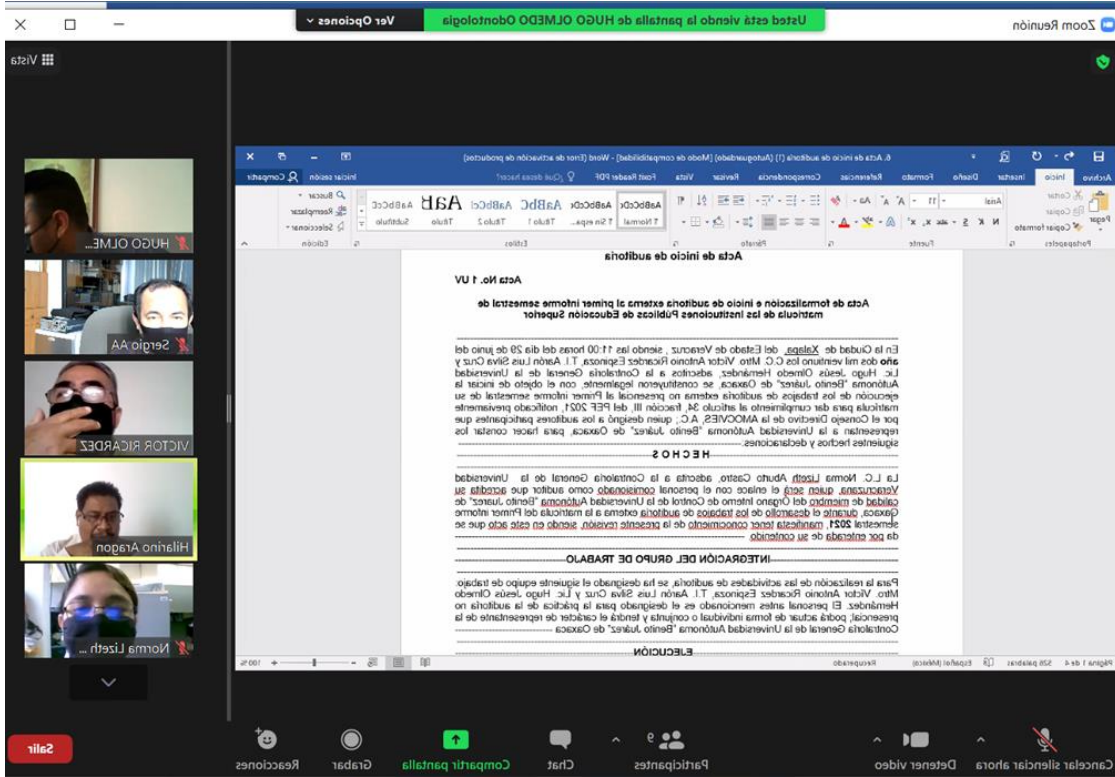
Zoom Reunión

Usted está viendo la pantalla de HUGO OLMEDO Odontología

Ver Opciones

Vista

HUGO OLME...

Sergio AA

VICTOR RICARDEZ

Hilarino Aragon

Norma Lizeth ...

6. Acta de inicio de auditoria (1) (Autoguardado) [Modo de compatibilidad] - Word (Error de activación de productos)

Iniciar sesión

Compartir

Archivo Inicio Insertar Diseño Formato Referencias Correspondencia Revisar Vista Foxit Reader PDF ¿Qué desea hacer?

Acta de inicio de auditoria

Acta No. 1 UV

Acta de formalización e inicio de auditoria externa al primer informe semestral de matrícula de las Instituciones Públicas de Educación Superior

En la Ciudad de Xalapa, del Estado de Veracruz, siendo las 11:00 horas del día 29 de junio del año dos mil veintiuno los C.C. Mtro. Víctor Antonio Ricardez Espinoza, T.I. Aarón Luis Silva Cruz y Lic. Hugo Jesús Olmedo Hernández, adscritos a la Contraloría General de la Universidad Autónoma "Benito Juárez" de Oaxaca, se constituyeron legalmente, con el objeto de iniciar la ejecución de los trabajos de auditoria externa no presencial al Primer informe semestral de su matricula para dar cumplimiento al artículo 34, fracción III, del PEF 2021, notificado previamente por el Consejo Directivo de la AMOCVIES, A.C.; quien designó a los auditores participantes que representan a la Universidad Autónoma "Benito Juárez" de Oaxaca, para hacer constar los siguientes hechos y declaraciones.

HECHOS

La L.C. Norma Lizeth Aburto Castro, adscrita a la Contraloría General de la Universidad Veracruzana, quien será el enlace con el personal comisionado como auditor que acredita su calidad de miembro del Órgano Interno de Control de la Universidad Autónoma "Benito Juárez" de Oaxaca, durante el desarrollo de los trabajos de auditoria externa a la matrícula del Primer informe semestral 2021, manifiesta tener conocimiento de la presente revisión, siendo en este acto que se da por enterada de su contenido.

INTEGRACIÓN DEL GRUPO DE TRABAJO

Para la realización de las actividades de auditoria, se ha designado el siguiente equipo de trabajo: Mtro. Víctor Antonio Ricardez Espinoza, T.I. Aarón Luis Silva Cruz y Lic. Hugo Jesús Olmedo Hernández. El personal antes mencionado es el designado para la práctica de la auditoria no presencial; podrá actuar de forma individual o conjunta y tendrá el carácter de representante de la Contraloría General de la Universidad Autónoma "Benito Juárez" de Oaxaca.

EJECUCIÓN

Página 1 de 4 528 palabras Español (México) Recuperado 100 %

Cancelar silenciar ahora Detener video Participantes Chat Compartir pantalla Grabar Reacciones Salir